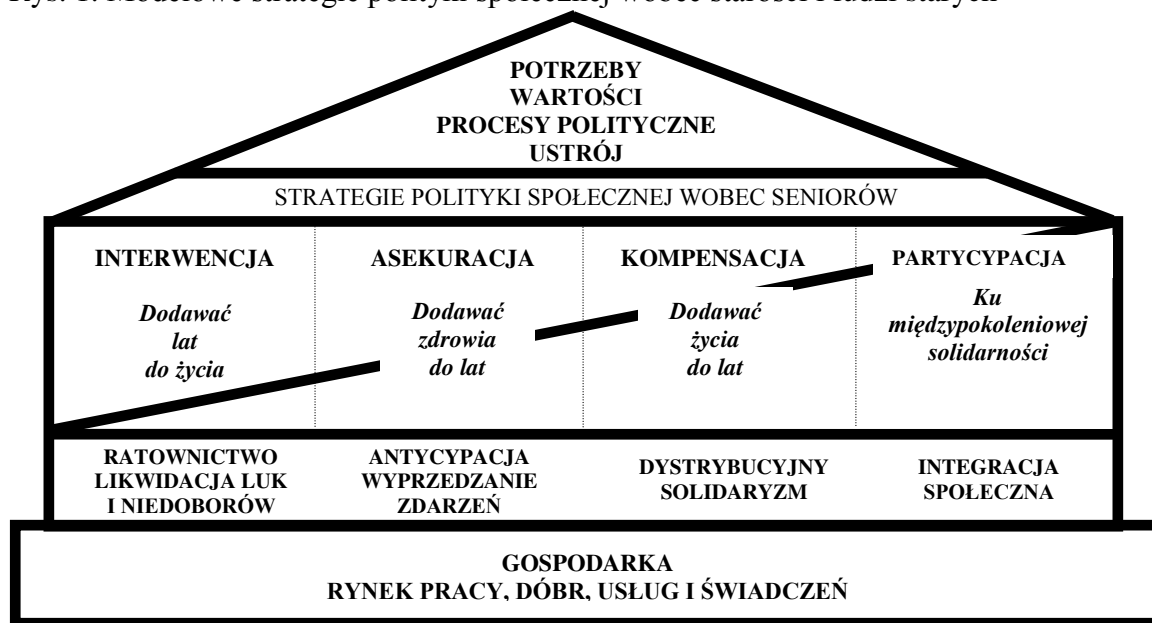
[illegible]

POTRZEBY
WARTOŚCI
PROCESY POLITYCZNE
USTRÓJ

STRATEGIE POLITYKI SPOŁECZNEJ WOBEC SENIORÓW

| INTERWENCJA | ASEKURACJA | KOMPENSACJA | PARTYCYPACJA |
|---|---|---|---|
| *Dodawać lat do życia* | *Dodawać zdrowia do lat* | *Dodawać życia do lat* | *Ku międzypokoleniowej solidarności* |
| RATOWNICTWO LIKWIDACJA LUK I NIEDOBORÓW | ANTYCYPACJA WYPRZEDZANIE ZDARZEŃ | DYSTRYBUCYJNY SOLIDARYZM | INTEGRACJA SPOŁECZNA |

GOSPODARKA
RYNEK PRACY, DÓBR, USŁUG I ŚWIADCZEŃ